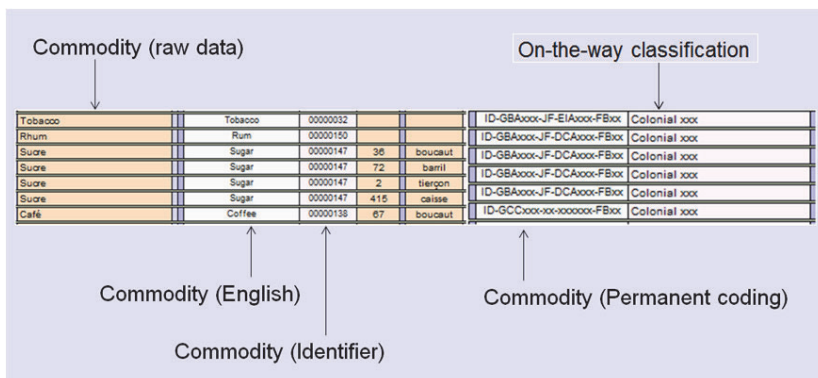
Commodity (raw data)

On-the-way classification

| Tobacco | Tobacco | 00000032 | | | ID-GBAxxx-JF-EIAxxx-FBxx | Colonial xxx |
|---|---|---|---|---|---|---|
| Rhum | Rum | 00000150 | | | ID-GBAxxx-JF-DCAxxx-FBxx | Colonial xxx |
| Sucre | Sugar | 00000147 | 36 | boucaut | ID-GBAxxx-JF-DCAxxx-FBxx | Colonial xxx |
| Sucre | Sugar | 00000147 | 72 | barril | ID-GBAxxx-JF-DCAxxx-FBxx | Colonial xxx |
| Sucre | Sugar | 00000147 | 2 | tierçon | ID-GBAxxx-JF-DCAxxx-FBxx | Colonial xxx |
| Sucre | Sugar | 00000147 | 415 | caisse | ID-GBAxxx-JF-DCAxxx-FBxx | Colonial xxx |
| Café | Coffee | 00000138 | 67 | boucaut | ID-GCCxxx-xx-xxxxxx-FBxx | Colonial xxx |

Commodity (English)

Commodity (Permanent coding)

Commodity (Identifier)